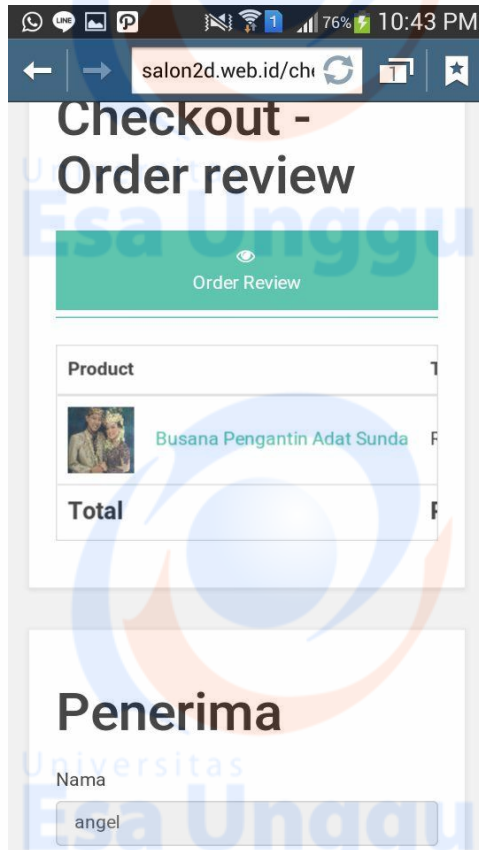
76% 10:43 PM

salon2d.web.id/ch

1

Checkout - Order review

Order Review

| Product | T |
|---|---|
| Busana Pengantin Adat Sunda | R |
| Total | F |

Penerima

Nama

angel

Universitas Esa Unggul

Universitas Esa Unggul